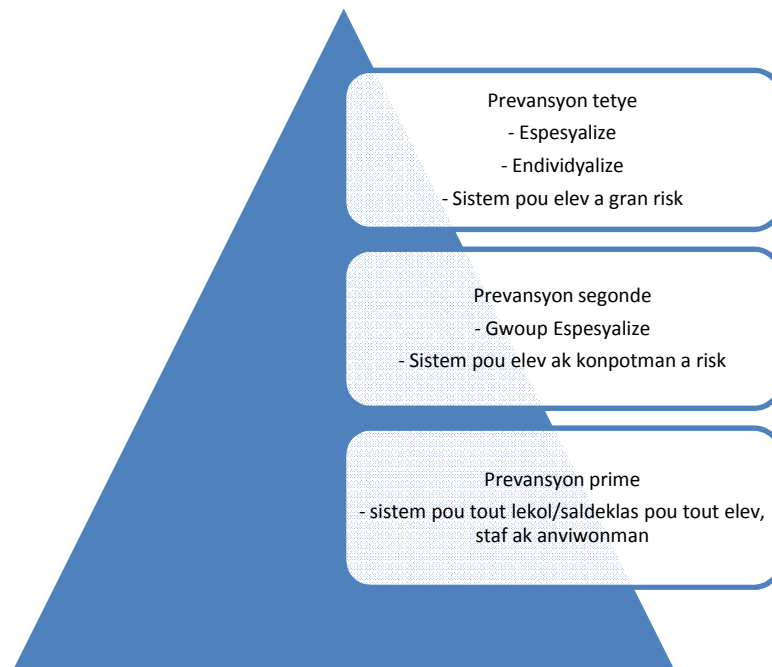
Prevansyon tetye
- Espesyalize
- Endividyalize
- Sistem pou elev a gran risk

Prevansyon segonde
- Gwoup Espesyalize
- Sistem pou elev ak konpotman a risk

Prevansyon prime
- sistem pou tout lekol/saldeklas pou tout elev, staf ak anviwonman